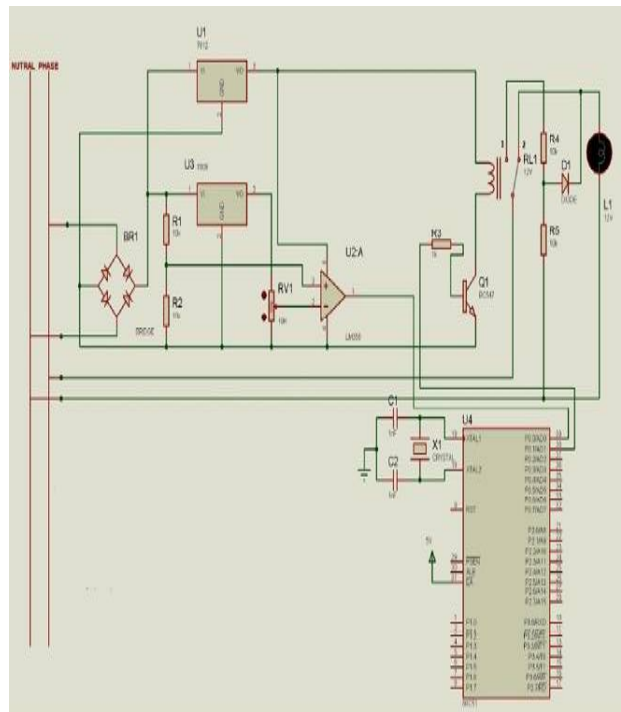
NUTRAL PHASE

U1
7812
VI VO
GND

U3 7809
VI VO
GND

R1
10k

R2
10k

BR1

BRIDGE

RV1
10k

U2:A

LM358

R3
1k

Q1
BC547

RL1
12V

R4
10k

D1
DIODE

R5
10k

L1
12V

C1
1nF

X1
CRYSTAL

C2
1nF

U4
XTAL1
XTAL2
RST
PSEN
ALE
EA

P0.0/AD0
P0.1/AD1
P0.2/AD2
P0.3/AD3
P0.4/AD4
P0.5/AD5
P0.6/AD6
P0.7/AD7

P2.0/A8
P2.1/A9
P2.2/A10
P2.3/A11
P2.4/A12
P2.5/A13
P2.6/A14
P2.7/A15

P1.0
P1.1
P1.2
P1.3
P1.4
P1.5
P1.6
P1.7

P3.0/RXD
P3.1/TXD
P3.2/INT0
P3.3/INT1
P3.4/T0
P3.5/T1
P3.6/WR
P3.7/RD

5V

80C51